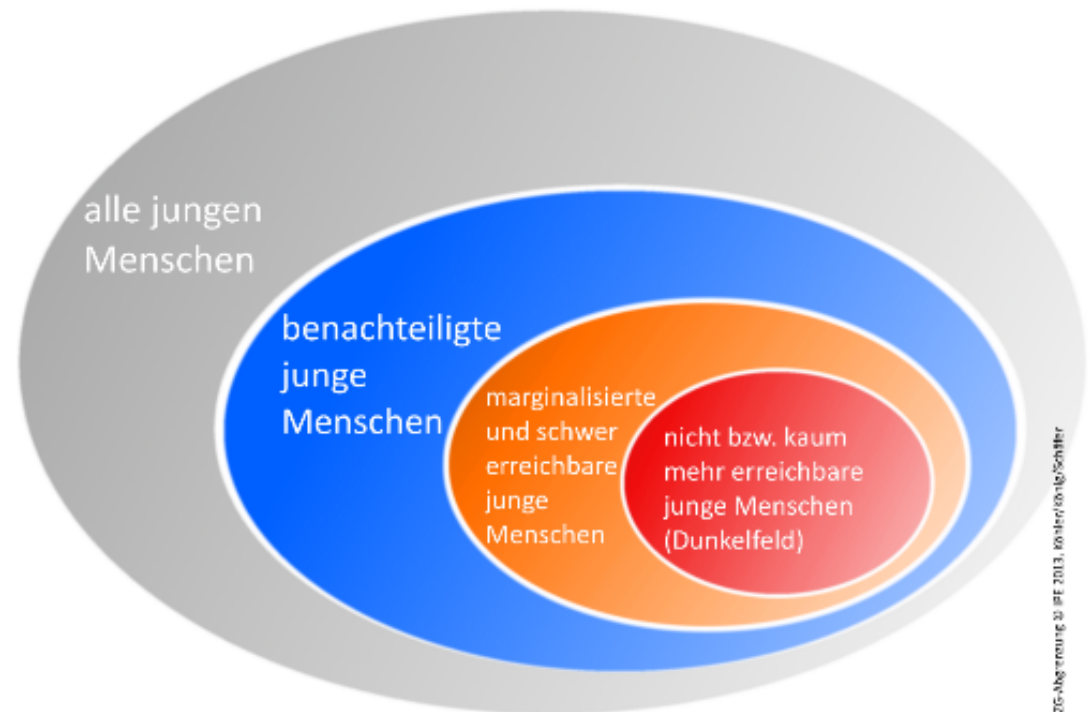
alle jungen Menschen

benachteiligte junge Menschen

marginalisierte und schwer erreichbare junge Menschen

nicht bzw. kaum mehr erreichbare junge Menschen (Dunkelfeld)

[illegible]G-Abgrenzung © IPE 2013, Köhler/König/Schäfer